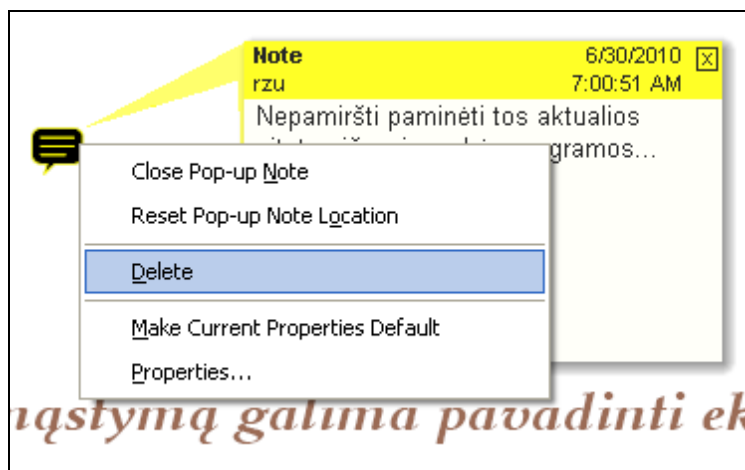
Note 6/30/2010
rzu 7:00:51 AM
Nepamiršti paminėti tos aktualios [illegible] gramos...

Close Pop-up Note
Reset Pop-up Note Location
Delete
Make Current Properties Default
Properties...

ąstymą galima pavadinti ek